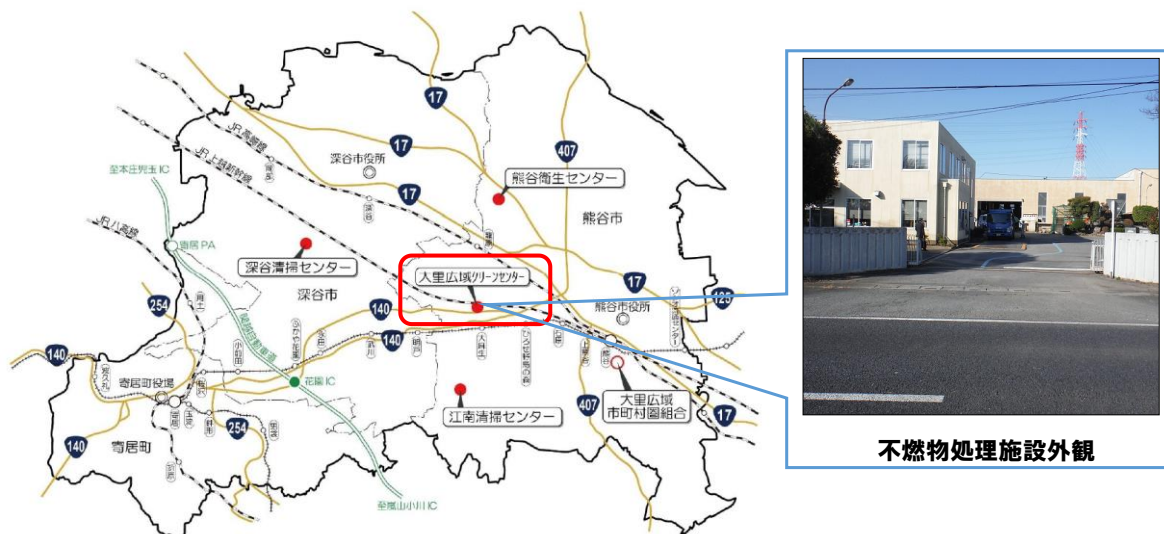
JR高崎線
JR上越新幹線
至本庄児玉IC
JR八高線
寄居PA
関越自動車道
花園IC
至嵐山小川IC
17
17
17
407
17
125
140
140
140
254
254
407
17
深谷市役所
熊谷衛生センター
熊谷市
深谷清掃センター
大里広域クリーンセンター
深谷市
熊谷市役所
寄居町役場
江南清掃センター
大里広域
市町村圏組合
寄居町
不燃物処理施設外観